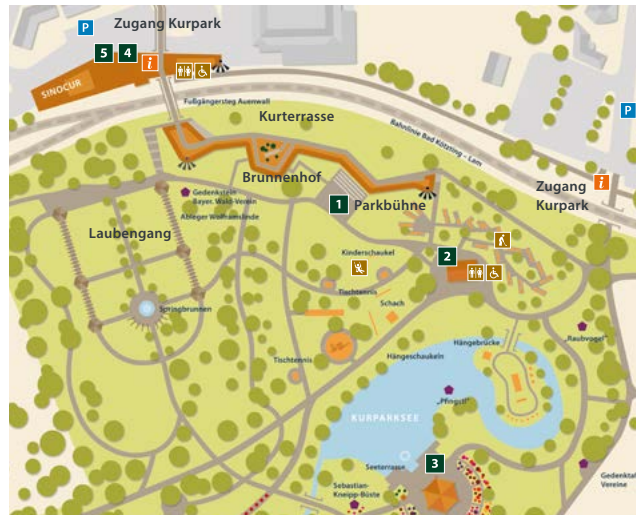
P
Zugang Kurpark
5
4
i
SINOCUR
Fußgängersteg Auenwall
Kurterrasse
Bahnlinie Bad Kötzting – Lam
P
Brunnenhof
Zugang Kurpark
i
Gedenkstein Bayer. Wald-Verein
Ableger Wolfhamslinde
1
Parkbühne
Laubengang
2
Kinderschaukel
Tischtennis
Schach
Springbrunnen
Tischtennis
Hängeschaukeln
Hängebrücke
„Raubvogel"
„Pfingstl"
KURPARKSEE
3
Seeterrasse
Sebastian-Kneipp-Büste
Gedenktafel Vereine